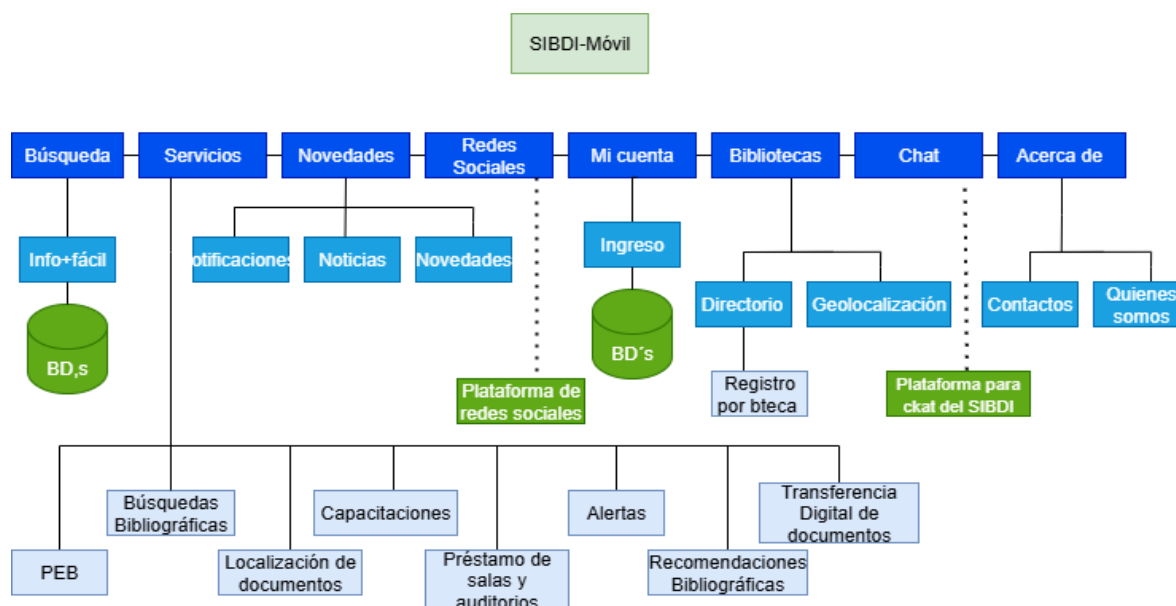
SIBDI-Móvil

Búsqueda
Servicios
Novedades
Redes Sociales
Mi cuenta
Bibliotecas
Chat
Acerca de

Info+fácil
BD,s

otificaciones
Noticias
Novedades

Plataforma de redes sociales

Ingreso
BD´s

Directorio
Geolocalización
Registro por bteca

Plataforma para ckat del SIBDI

Contactos
Quienes somos

PEB
Búsquedas Bibliográficas
Localización de documentos
Capacitaciones
Préstamo de salas y auditorios
Alertas
Recomendaciones Bibliográficas
Transferencia Digital de documentos